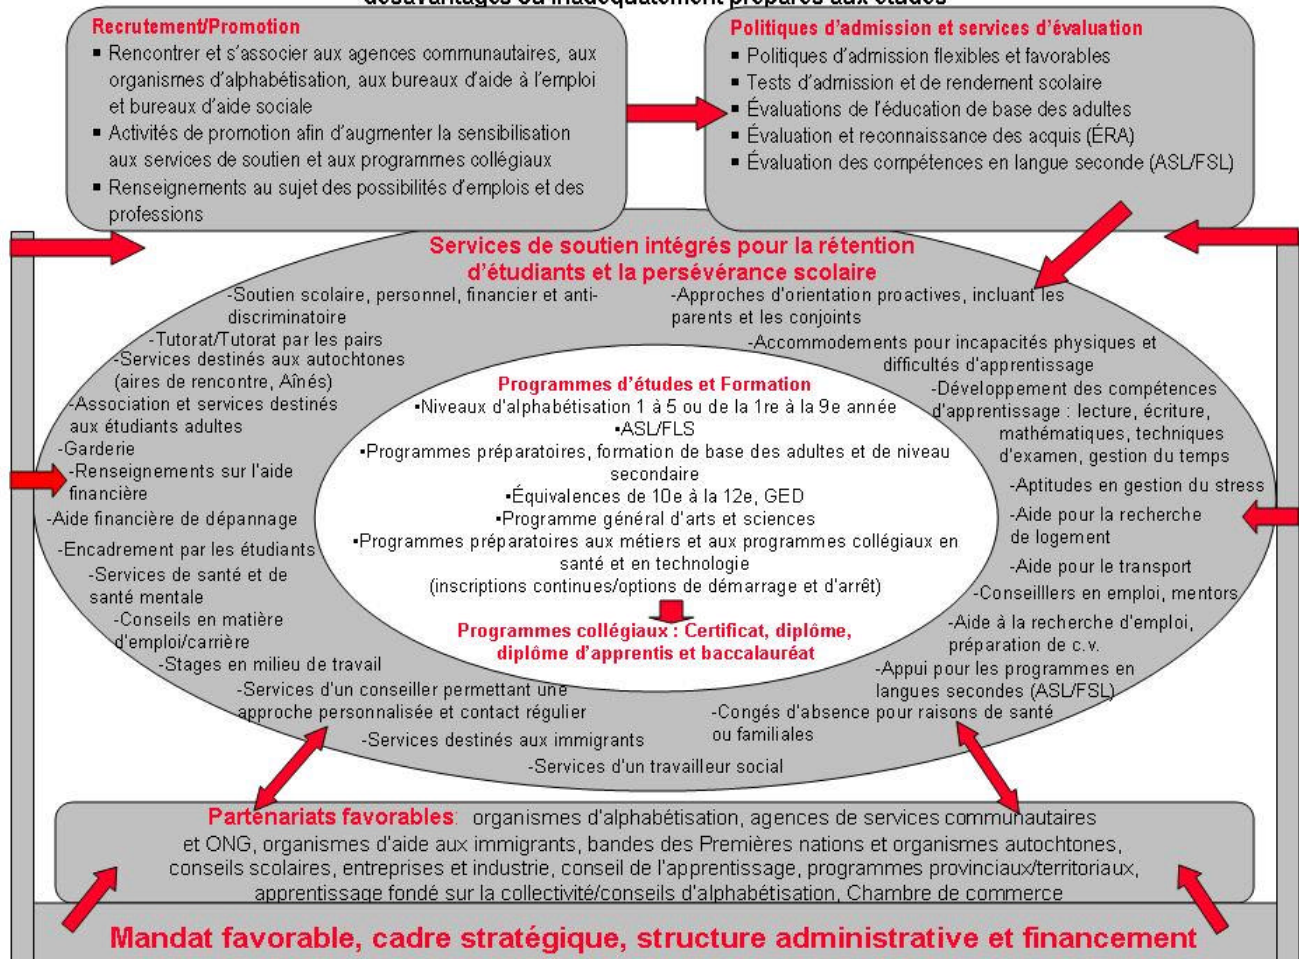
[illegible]

Recrutement/Promotion

- Rencontrer et s'associer aux agences communautaires, aux organismes d'alphabétisation, aux bureaux d'aide à l'emploi et bureaux d'aide sociale
- Activités de promotion afin d'augmenter la sensibilisation aux services de soutien et aux programmes collégiaux
- Renseignements au sujet des possibilités d'emplois et des professions

Politiques d'admission et services d'évaluation

- Politiques d'admission flexibles et favorables
- Tests d'admission et de rendement scolaire
- Évaluations de l'éducation de base des adultes
- Évaluation et reconnaissance des acquis (ÉRA)
- Évaluation des compétences en langue seconde (ASL/FSL)

Services de soutien intégrés pour la rétention d'étudiants et la persévérance scolaire

-Soutien scolaire, personnel, financier et anti-discriminatoire
-Tutorat/Tutorat par les pairs
-Services destinés aux autochtones (aires de rencontre, Aînés)
-Association et services destinés aux étudiants adultes
-Garderie
-Renseignements sur l'aide financière
-Aide financière de dépannage
-Encadrement par les étudiants
-Services de santé et de santé mentale
-Conseils en matière d'emploi/carrière
-Stages en milieu de travail
-Services d'un conseiller permettant une approche personnalisée et contact régulier
-Services destinés aux immigrants
-Services d'un travailleur social

-Approches d'orientation proactives, incluant les parents et les conjoints
-Accommodements pour incapacités physiques et difficultés d'apprentissage
-Développement des compétences d'apprentissage : lecture, écriture, mathématiques, techniques d'examen, gestion du temps
-Aptitudes en gestion du stress
-Aide pour la recherche de logement
-Aide pour le transport
-Conseillers en emploi, mentors
-Aide à la recherche d'emploi, préparation de c.v.
-Appui pour les programmes en langues secondes (ASL/FSL)
-Congés d'absence pour raisons de santé ou familiales

Programmes d'études et Formation
•Niveaux d'alphabétisation 1 à 5 ou de la 1re à la 9e année
•ASL/FLS
•Programmes préparatoires, formation de base des adultes et de niveau secondaire
•Équivalences de 10e à la 12e, GED
•Programme général d'arts et sciences
•Programmes préparatoires aux métiers et aux programmes collégiaux en santé et en technologie
(inscriptions continues/options de démarrage et d'arrêt)

Programmes collégiaux : Certificat, diplôme, diplôme d'apprentis et baccalauréat

Partenariats favorables: organismes d'alphabétisation, agences de services communautaires et ONG, organismes d'aide aux immigrants, bandes des Premières nations et organismes autochtones, conseils scolaires, entreprises et industrie, conseil de l'apprentissage, programmes provinciaux/territoriaux, apprentissage fondé sur la collectivité/conseils d'alphabétisation, Chambre de commerce

Mandat favorable, cadre stratégique, structure administrative et financement